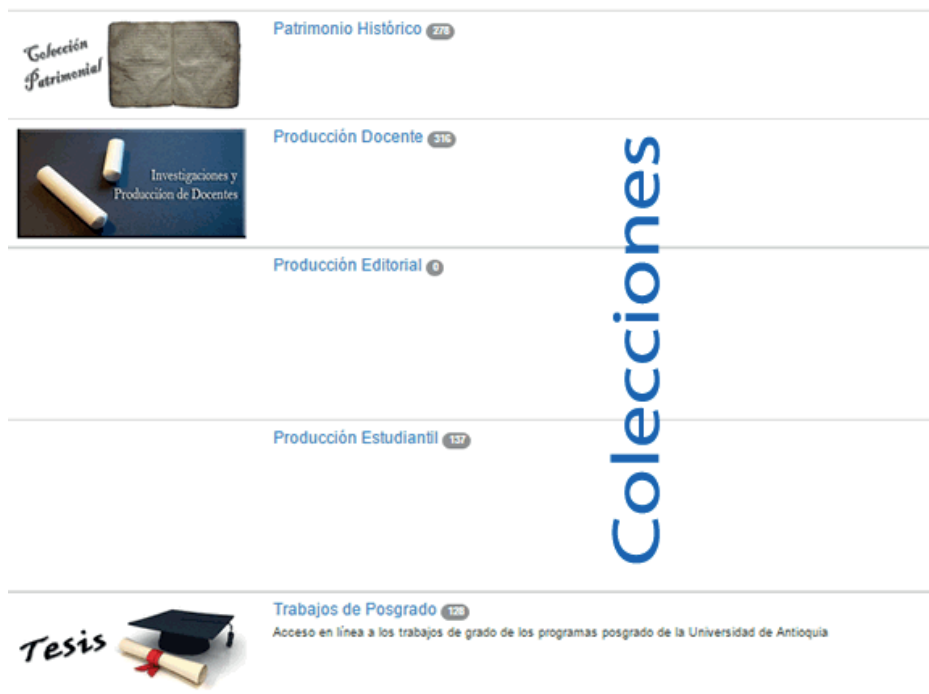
Colección Patrimonial

Patrimonio Histórico 278

Investigaciones y Producción de Docentes

Producción Docente 310

Producción Editorial 0

Producción Estudiantil 137

Colecciones

Tesis

Trabajos de Posgrado 120

Acceso en línea a los trabajos de grado de los programas posgrado de la Universidad de Antioquia